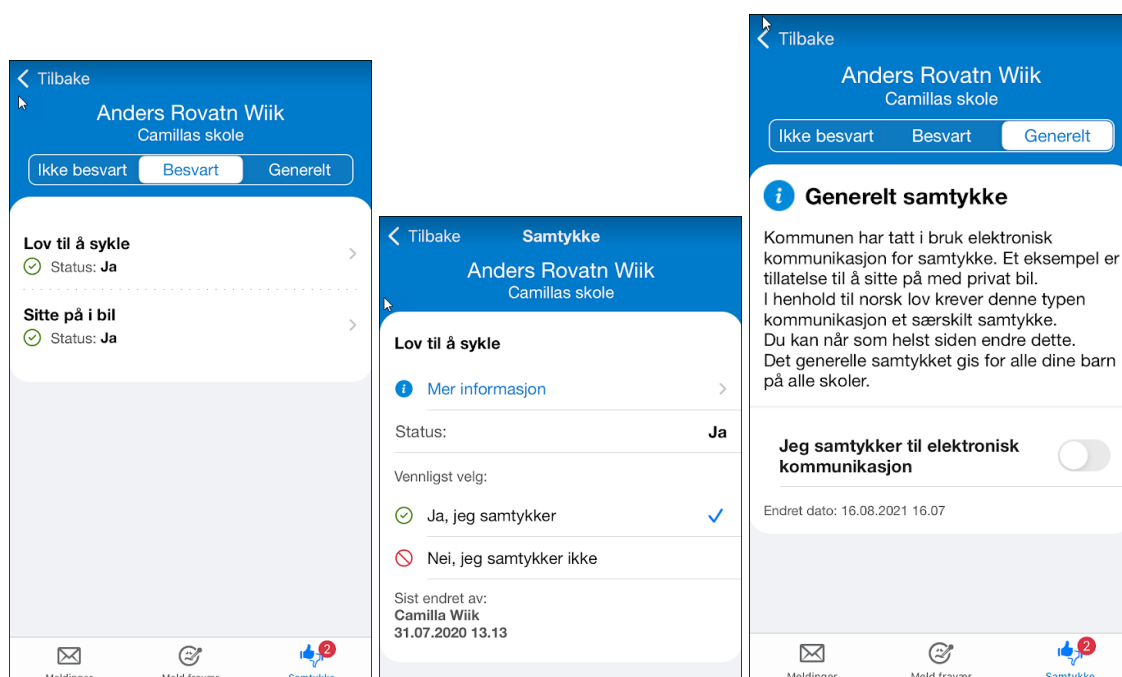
Tilbake

Anders Rovatn Wiik
Camillas skole

Ikke besvart | Besvart | Generelt

Lov til å sykle
Status: Ja

Sitte på i bil
Status: Ja

Meldinger | Meld fravær | Samtykke 2

Tilbake Samtykke

Anders Rovatn Wiik
Camillas skole

Lov til å sykle

Mer informasjon

Status: Ja

Vennligst velg:

Ja, jeg samtykker

Nei, jeg samtykker ikke

Sist endret av:
Camilla Wiik
31.07.2020 13.13

Tilbake

Anders Rovatn Wiik
Camillas skole

Ikke besvart | Besvart | Generelt

Generelt samtykke

Kommunen har tatt i bruk elektronisk kommunikasjon for samtykke. Et eksempel er tillatelse til å sitte på med privat bil.
I henhold til norsk lov krever denne typen kommunikasjon et særskilt samtykke.
Du kan når som helst siden endre dette.
Det generelle samtykket gis for alle dine barn på alle skoler.

Jeg samtykker til elektronisk kommunikasjon

Endret dato: 16.08.2021 16.07

Meldinger | Meld fravær | Samtykke 2